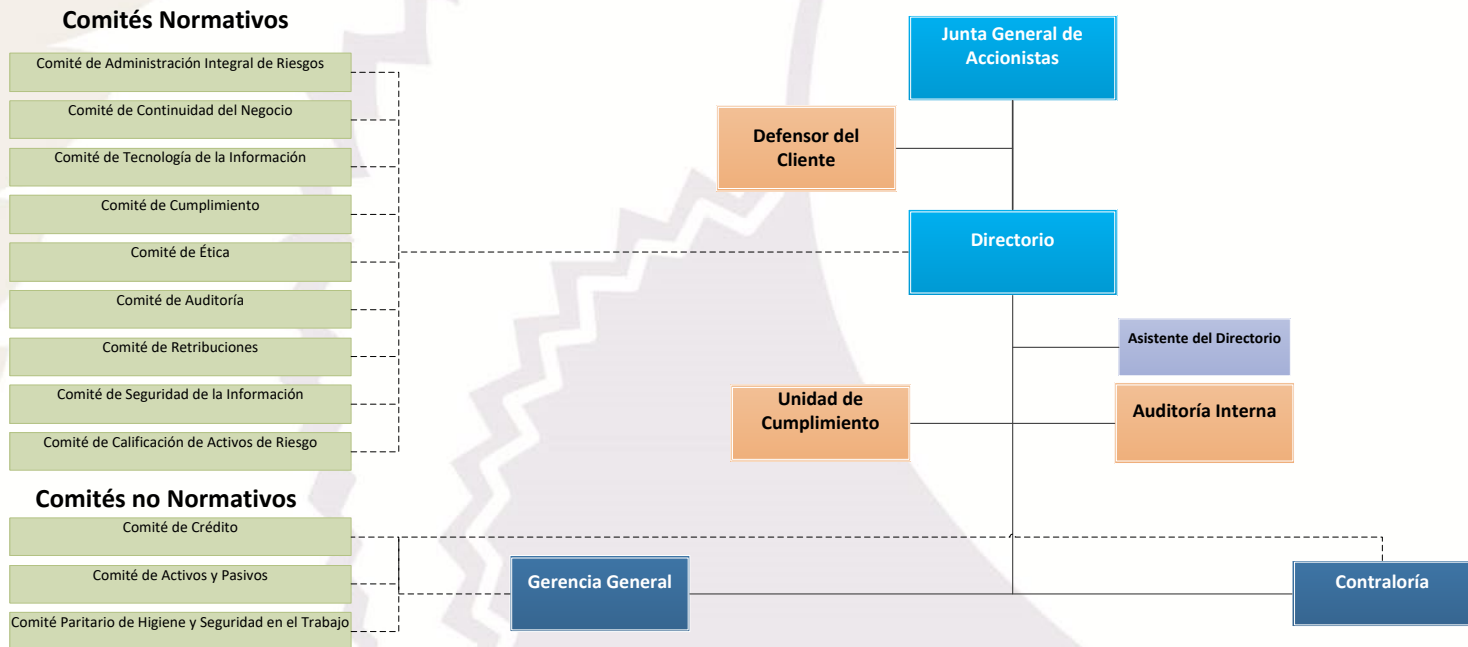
Comités Normativos

Comité de Administración Integral de Riesgos

Comité de Continuidad del Negocio

Comité de Tecnología de la Información

Comité de Cumplimiento

Comité de Ética

Comité de Auditoría

Comité de Retribuciones

Comité de Seguridad de la Información

Comité de Calificación de Activos de Riesgo

Comités no Normativos

Comité de Crédito

Comité de Activos y Pasivos

Comité Paritario de Higiene y Seguridad en el Trabajo

Junta General de Accionistas

Defensor del Cliente

Directorio

Asistente del Directorio

Unidad de Cumplimiento

Auditoría Interna

Gerencia General

Contraloría